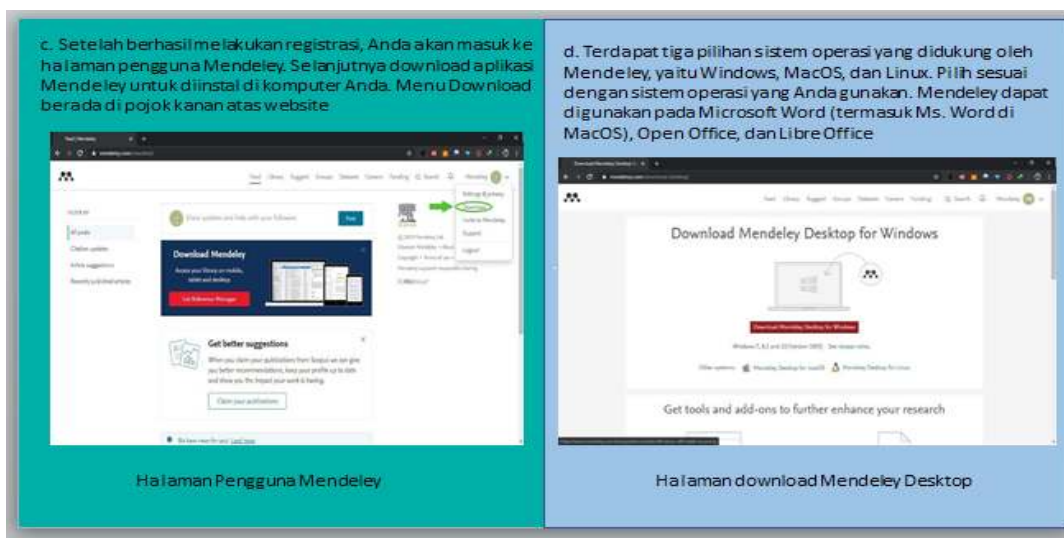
c. Setelah berhasil melakukan registrasi, Anda akan masuk ke halaman pengguna Mendeley. Selanjutnya download aplikasi Mendeley untuk diinstal di komputer Anda. Menu Download berada di pojok kanan atas website

Download Mendeley

Get better suggestions

Claim your publications

Halaman Pengguna Mendeley

d. Terdapat tiga pilihan sistem operasi yang didukung oleh Mendeley, yaitu Windows, MacOS, dan Linux. Pilih sesuai dengan sistem operasi yang Anda gunakan. Mendeley dapat digunakan pada Microsoft Word (termasuk Ms. Word di MacOS), Open Office, dan Libre Office

Download Mendeley Desktop for Windows

Download Mendeley Desktop for Windows

Get tools and add-ons to further enhance your research

Halaman download Mendeley Desktop